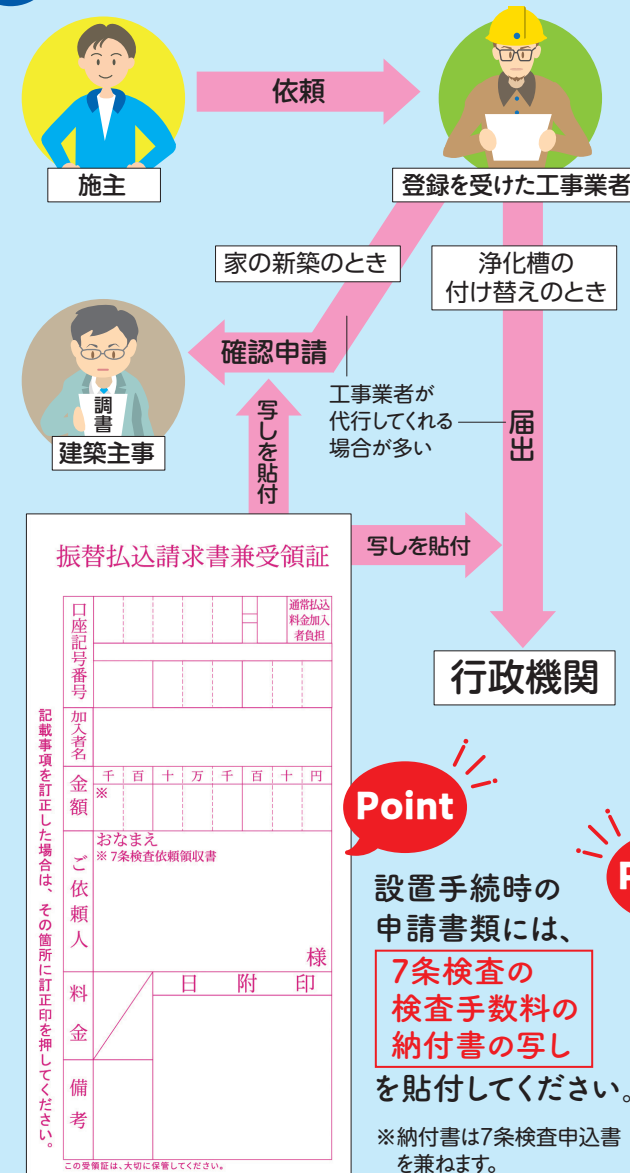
施主

依頼

登録を受けた工事業者

家の新築のとき

浄化槽の付け替えのとき

確認申請

工事業者が代行してくれる場合が多い

届出

調書

建築主事

写しを貼付

写しを貼付

行政機関

振替払込請求書兼受領証

口座記号番号

通常払込料金加入者負担

加入者名

金額

千 百 十 万 千 百 十 円

※

ご依頼人

おなまえ
※7条検査依頼領収書

様

料金

日 附 印

備考

記載事項を訂正した場合は、その箇所に訂正印を押してください。

この受領証は、大切に保管してください。

Point

設置手続時の申請書類には、

7条検査の検査手数料の納付書の写し

を貼付してください。

※納付書は7条検査申込書を兼ねます。

P